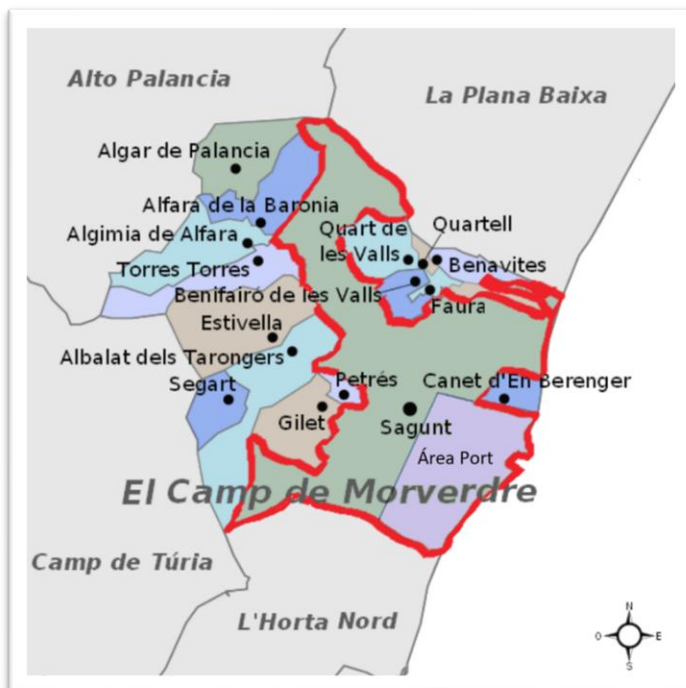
Alto Palancia

La Plana Baixa

Algar de Palancia

Alfara de la Baronia

Algimia de Alfara

Torres Torres

Quartell

Quart de les Valls

Benavites

Benifairó de les Valls

Faura

Estivella

Albalat dels Tarongers

Segart

Petrés

Canet d'En Berenger

Gilet

Sagunt

Área Port

El Camp de Morverdre

Camp de Túria

L'Horta Nord

N
O
E
S